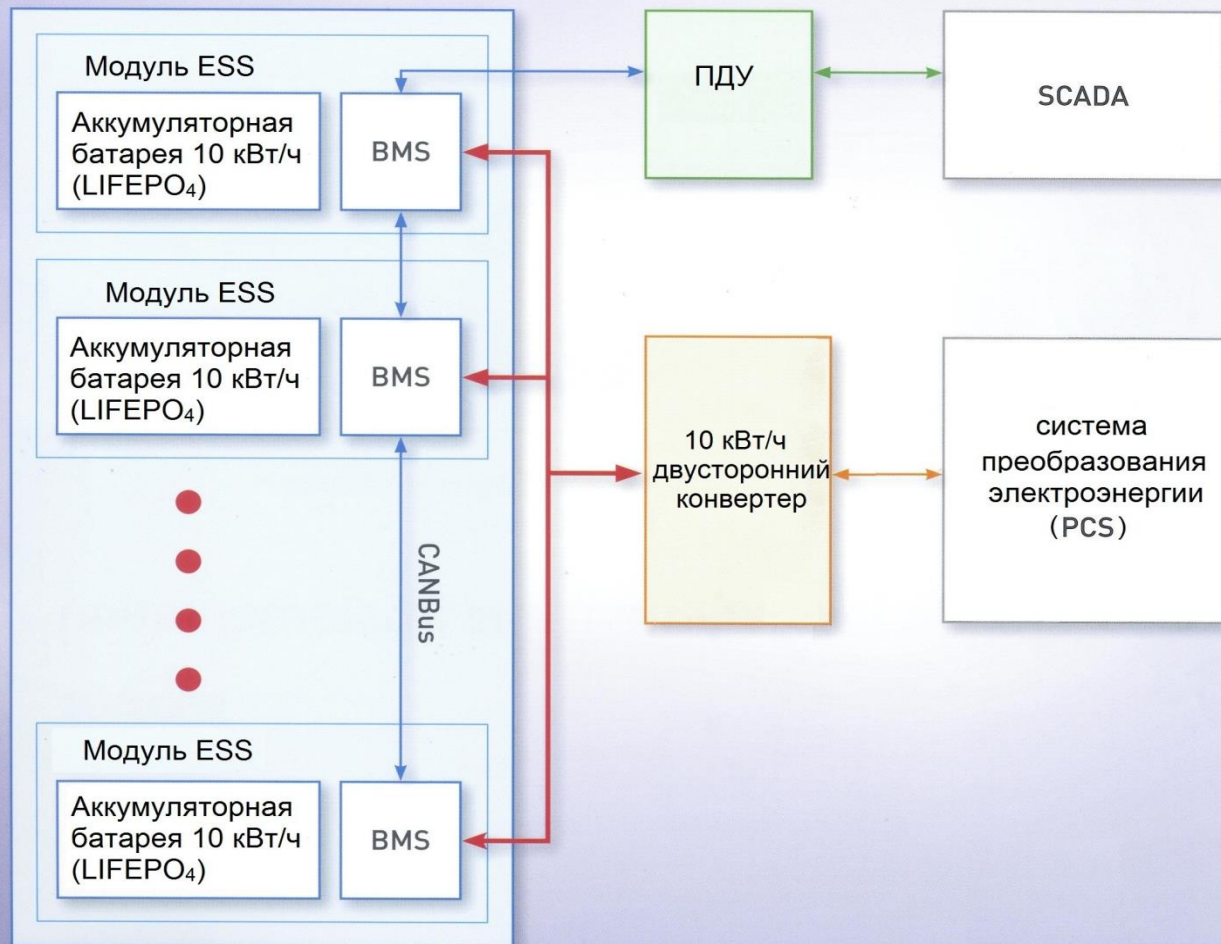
Модуль ESS

Аккумуляторная батарея 10 кВт/ч ($LIFEPO_4$)

BMS

ПДУ

SCADA

Модуль ESS

Аккумуляторная батарея 10 кВт/ч ($LIFEPO_4$)

BMS

10 кВт/ч двусторонний конвертер

система преобразования электроэнергии (PCS)

CANBus

Модуль ESS

Аккумуляторная батарея 10 кВт/ч ($LIFEPO_4$)

BMS